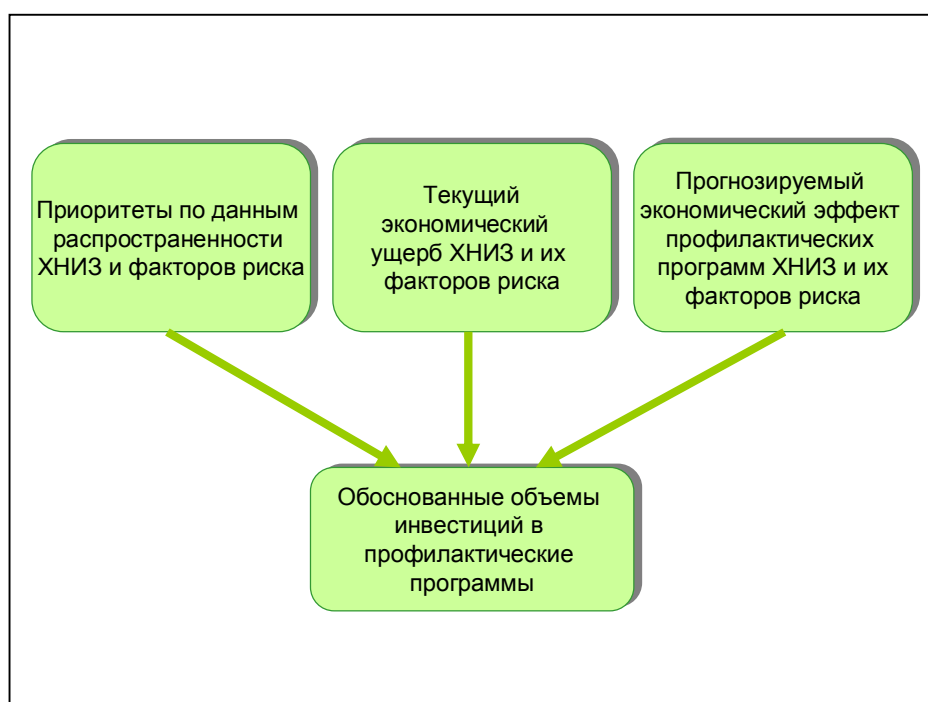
Приоритеты по данным распространенности ХНИЗ и факторов риска

Текущий экономический ущерб ХНИЗ и их факторов риска

Прогнозируемый экономический эффект профилактических программ ХНИЗ и их факторов риска

Обоснованные объемы инвестиций в профилактические программы